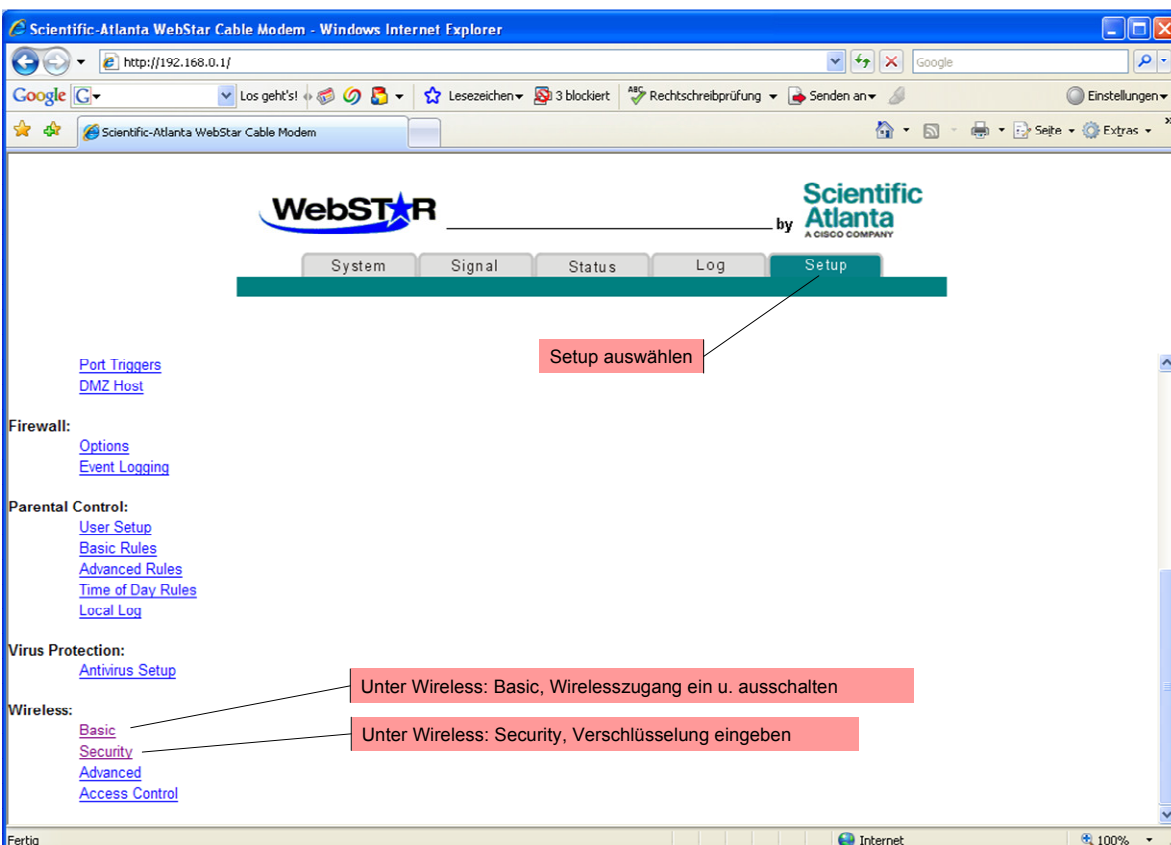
Scientific-Atlanta WebStar Cable Modem - Windows Internet Explorer

http://192.168.0.1/

Google

Google G▾ Los geht's! 3 blockiert Lesezeichen▾ Rechtschreibprüfung ▾ Senden an▾ Einstellungen▾

Scientific-Atlanta WebStar Cable Modem

Seite ▾ Extras ▾

WebSTAR by Scientific Atlanta A CISCO COMPANY

System Signal Status Log Setup

Setup auswählen

Port Triggers
DMZ Host

Firewall:
Options
Event Logging

Parental Control:
User Setup
Basic Rules
Advanced Rules
Time of Day Rules
Local Log

Virus Protection:
Antivirus Setup

Wireless:
Basic
Security
Advanced
Access Control

Unter Wireless: Basic, Wirelesszugang ein u. ausschalten

Unter Wireless: Security, Verschlüsselung eingeben

Fertig

Internet

100%